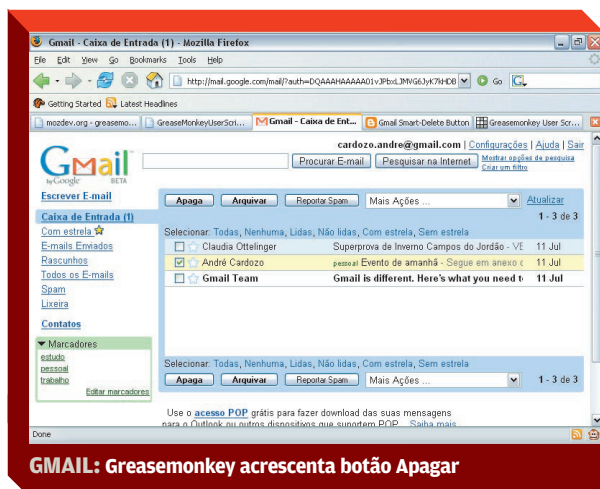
Gmail - Caixa de Entrada (1) - Mozilla Firefox

File Edit View Go Bookmarks Tools Help

http://mail.google.com/mail/?auth=DQAAAHAAAAA01vJPbxLJMVG6JyK7kHDB Go

Getting Started Latest Headlines

mozdev.org - greasemo... GreaseMonkeyUserScri... Gmail - Caixa de Ent... Gmail Smart-Delete Button Greasemonkey User Scr...

Gmail by Google BETA

cardozo.andre@gmail.com | Configurações | Ajuda | Sair

Procurar E-mail Pesquisar na Internet Mostrar opções de pesquisa Criar um filtro

Escrever E-mail

Caixa de Entrada (1)
Com estrela
E-mails Enviados
Rascunhos
Todos os E-mails
Spam
Lixeira

Contatos

Marcadores
estudo
pessoal
trabalho
Editar marcadores

Apaga Arquivar Reportar Spam Mais Ações ... Atualizar

1 - 3 de 3

Selecionar: Todas, Nenhuma, Lidas, Não lidas, Com estrela, Sem estrela

| | | | |
|---|---|---|---|
| Claudia Ottelinger | Superprova de Inverno Campos do Jordão - VE | 11 Jul |
| André Cardozo | pessoal Evento de amanhã - Segue em anexo c | 11 Jul |
| Gmail Team | Gmail is different. Here's what you need t | 11 Jul |

Selecionar: Todas, Nenhuma, Lidas, Não lidas, Com estrela, Sem estrela

Apaga Arquivar Reportar Spam Mais Ações ... 1 - 3 de 3

Use o acesso POP grátis para fazer download das suas mensagens para o Outlook ou outros dispositivos que suportem POP... Saiba mais

Done

GMAIL: Greasemonkey acrescenta botão Apagar